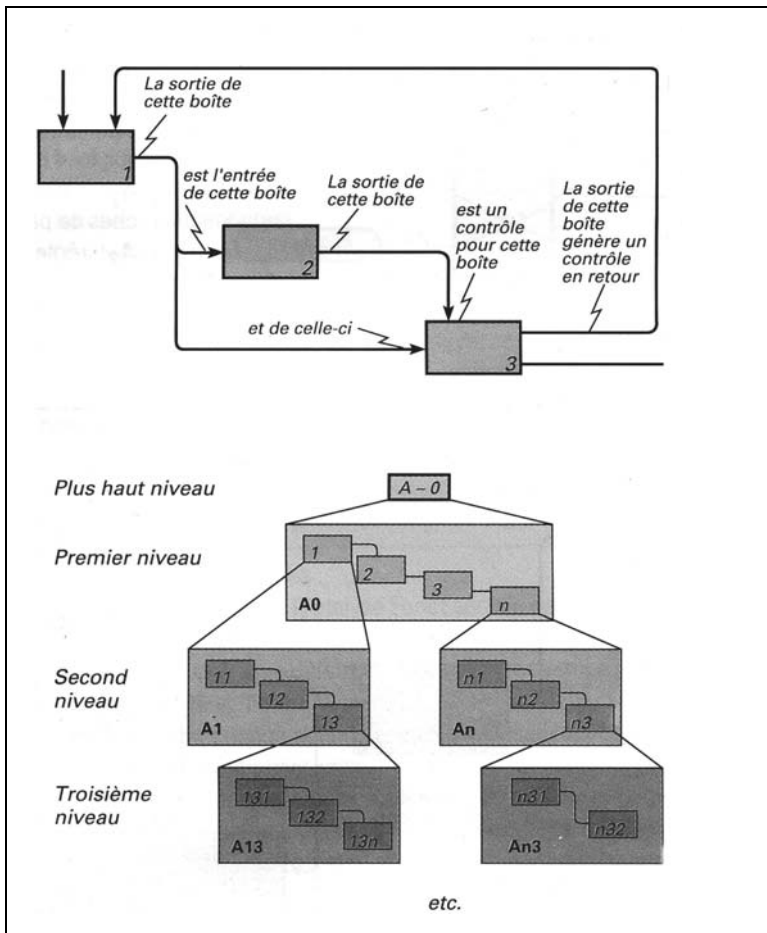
La sortie de cette boîte

1

est l'entrée de cette boîte

La sortie de cette boîte

2

est un contrôle pour cette boîte

La sortie de cette boîte génère un contrôle en retour

et de celle-ci

3

Plus haut niveau

A – 0

Premier niveau

1

2

3

n

A0

Second niveau

11

12

13

A1

n1

n2

n3

An

Troisième niveau

131

132

13n

A13

n31

n32

An3

etc.